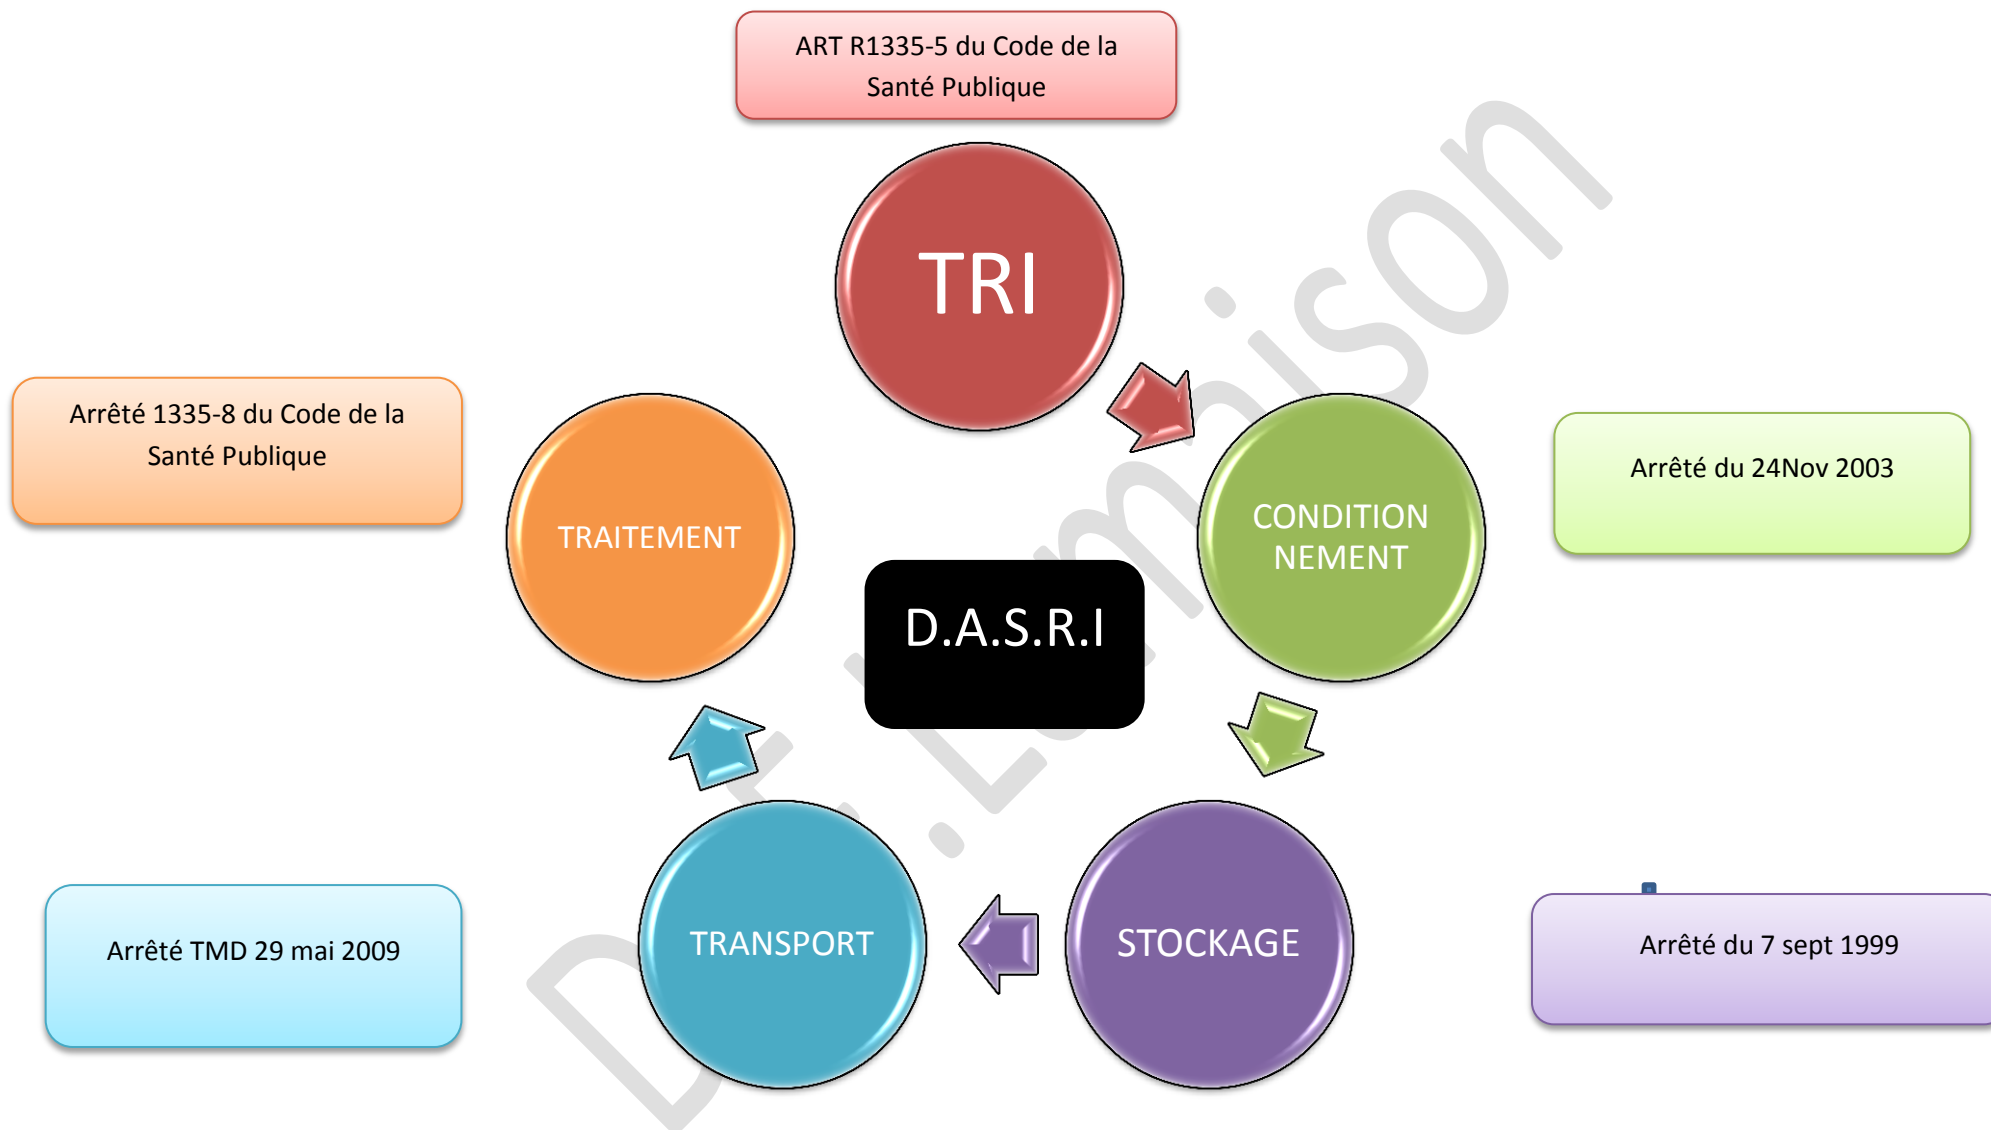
ART R1335-5 du Code de la Santé Publique

TRI

Arrêté 1335-8 du Code de la Santé Publique

TRAITEMENT

CONDITIONNEMENT

Arrêté du 24Nov 2003

D.A.S.R.I

Arrêté TMD 29 mai 2009

TRANSPORT

STOCKAGE

Arrêté du 7 sept 1999

Dr. Lumison